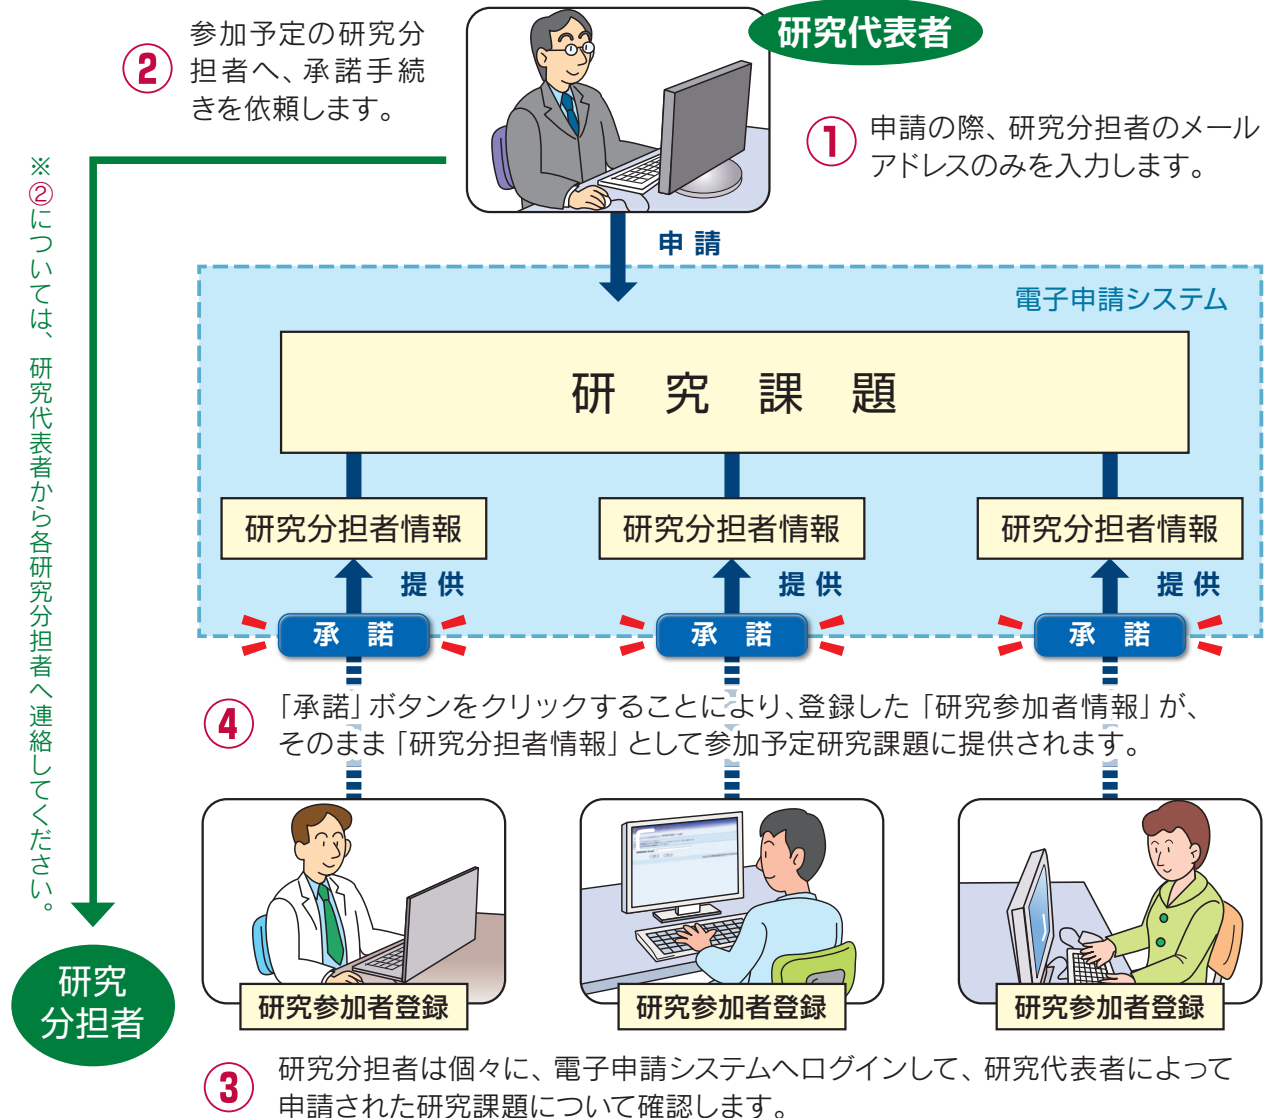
② 参加予定の研究分担者へ、承諾手続きを依頼します。

研究代表者

① 申請の際、研究分担者のメールアドレスのみを入力します。

※②については、研究代表者から各研究分担者へ連絡してください。

申請

電子申請システム

研究課題

研究分担者情報

研究分担者情報

研究分担者情報

提供

提供

提供

承諾

承諾

承諾

④ 「承諾」ボタンをクリックすることにより、登録した「研究参加者情報」が、そのまま「研究分担者情報」として参加予定研究課題に提供されます。

研究分担者

研究参加者登録

研究参加者登録

研究参加者登録

③ 研究分担者は個々に、電子申請システムへログインして、研究代表者によって申請された研究課題について確認します。